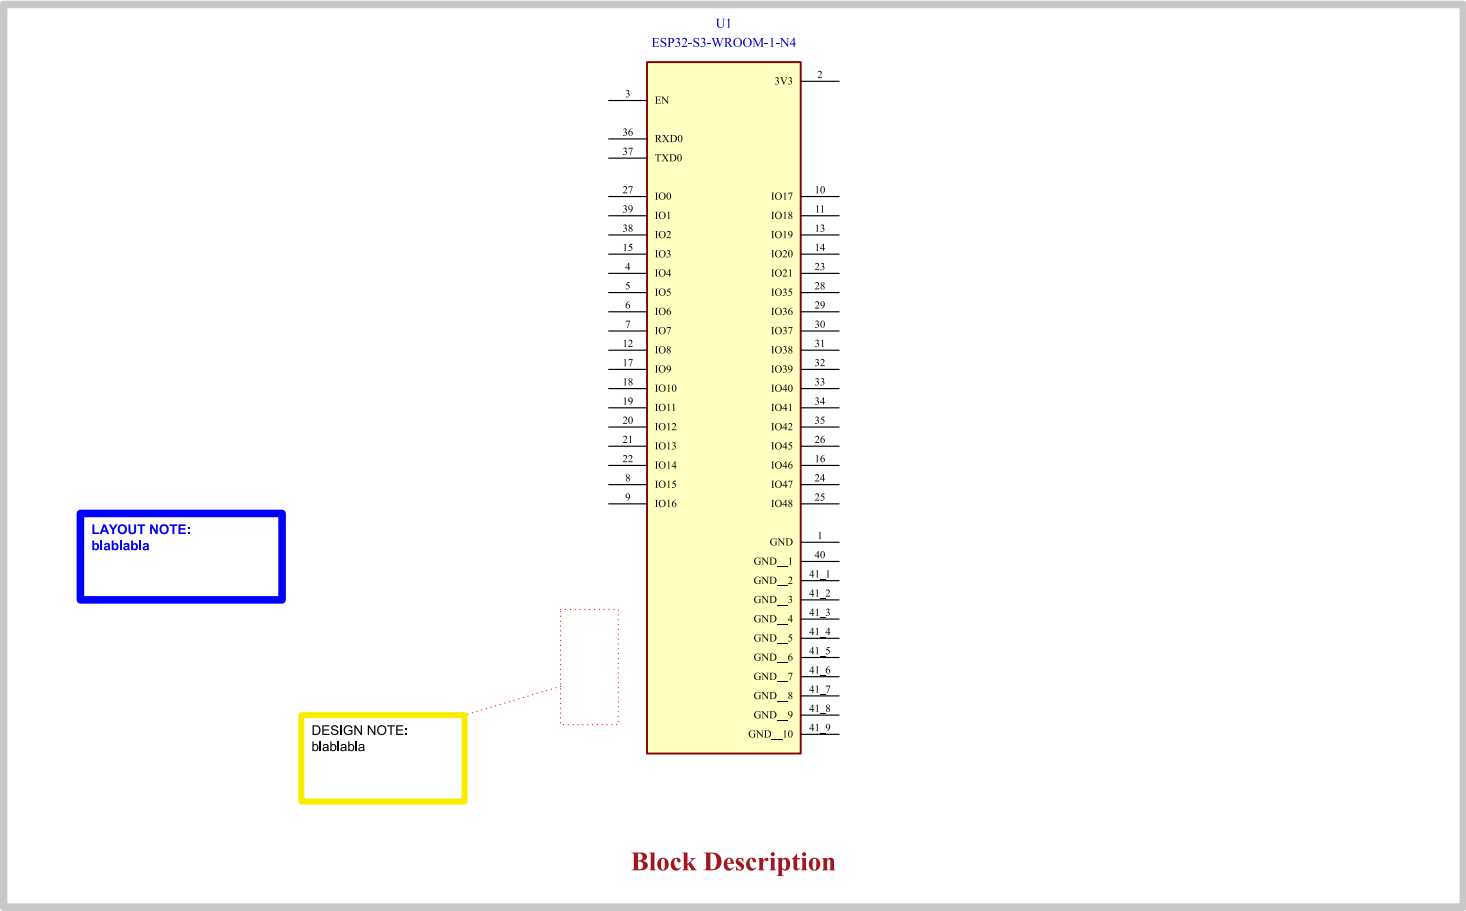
U1
ESP32-S3-WROOM-1-N4

3 EN
36 RXD0
37 TXD0
27 IO0
39 IO1
38 IO2
15 IO3
4 IO4
5 IO5
6 IO6
7 IO7
12 IO8
17 IO9
18 IO10
19 IO11
20 IO12
21 IO13
22 IO14
8 IO15
9 IO16

3V3 2
IO17 10
IO18 11
IO19 13
IO20 14
IO21 23
IO35 28
IO36 29
IO37 30
IO38 31
IO39 32
IO40 33
IO41 34
IO42 35
IO45 26
IO46 16
IO47 24
IO48 25
GND 1
GND__1 40
GND__2 41_1
GND__3 41_2
GND__4 41_3
GND__5 41_4
GND__6 41_5
GND__7 41_6
GND__8 41_7
GND__9 41_8
GND__10 41_9

LAYOUT NOTE:
blablabla

DESIGN NOTE:
blablabla

Block Description